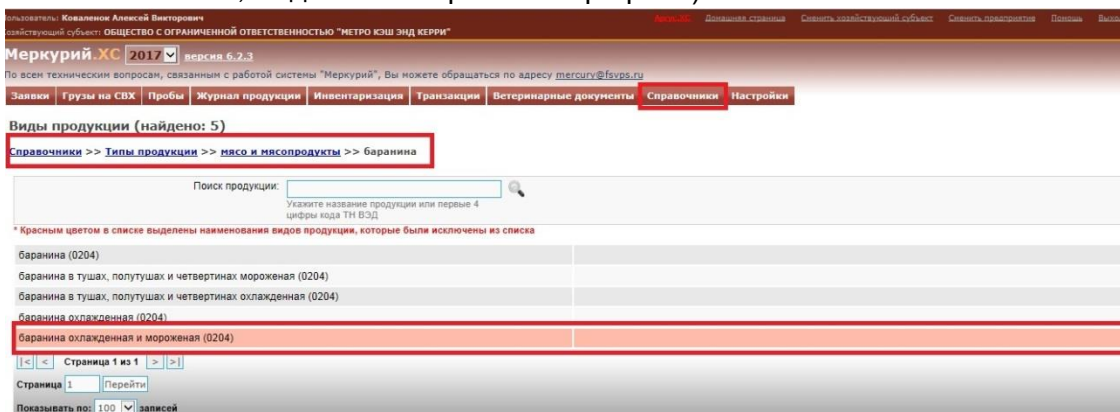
ользователь: Коваленок Алексей Викторович
озяйствующий субъект: ОБЩЕСТВО С ОГРАНИЧЕННОЙ ОТВЕТСТВЕННОСТЬЮ "МЕТРО КЭШ ЭНД КЕРРИ"

Меркурий.ХС Домашняя страница Сменить хозяйствующий субъект Сменить предприятие Помощь Выхо

Меркурий.ХС 2017 версия 6.2.3

По всем техническим вопросам, связанным с работой системы "Меркурий", Вы можете обращаться по адресу mercury@fsvps.ru

Заявки | Грузы на СВХ | Пробы | Журнал продукции | Инвентаризация | Транзакции | Ветеринарные документы | Справочники | Настройки

Виды продукции (найдено: 5)

Справочники >> Типы продукции >> мясо и мясопродукты >> баранина

Поиск продукции:
Укажите название продукции или первые 4 цифры кода ТН ВЭД

* Красным цветом в списке выделены наименования видов продукции, которые были исключены из списка

баранина (0204)
баранина в тушах, полутушах и четвертинах мороженая (0204)
баранина в тушах, полутушах и четвертинах охлажденная (0204)
баранина охлажденная (0204)
баранина охлажденная и мороженая (0204)

|< < Страница 1 из 1 > >|

Страница 1 Перейти

Показывать по: 100 записей